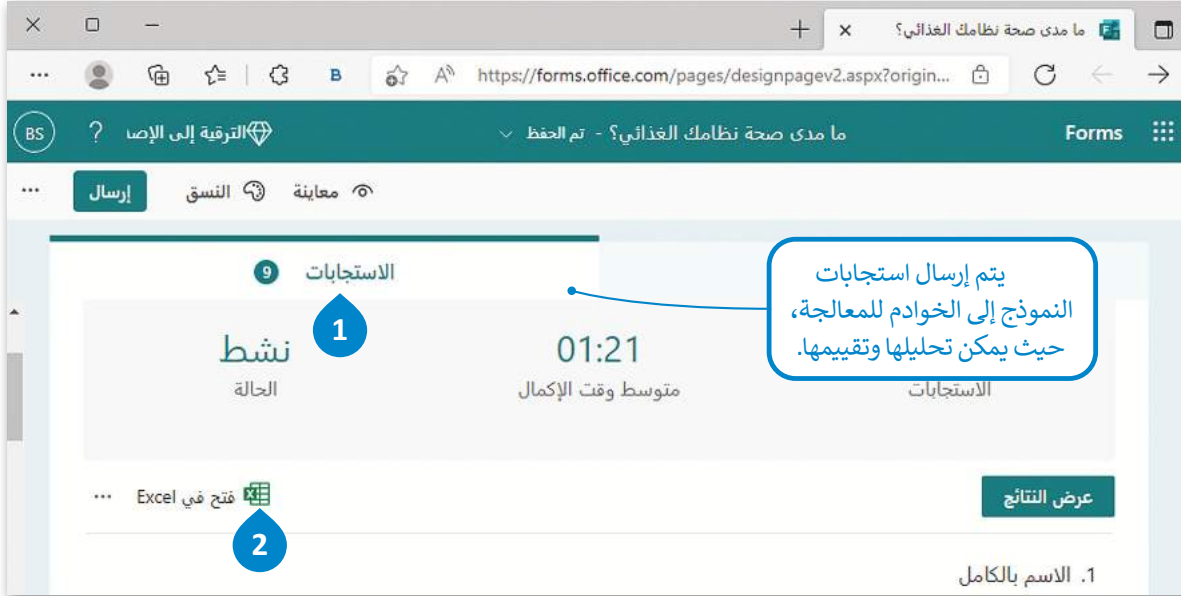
ما مدى صحة نظامك الغذائي؟

https://forms.office.com/pages/designpagev2.aspx?origin...

Forms

ما مدى صحة نظامك الغذائي؟ - تم الحفظ

الترقية إلى الإصـ

?

BS

معاينة

النسق

إرسال

...

الاستجابات 9

يتم إرسال استجابات النموذج إلى الخوادم للمعالجة، حيث يمكن تحليلها وتقييمها.

1

نشط
الحالة

01:21
متوسط وقت الإكمال

الاستجابات

فتح في Excel

...

2

عرض النتائج

1. الاسم بالكامل